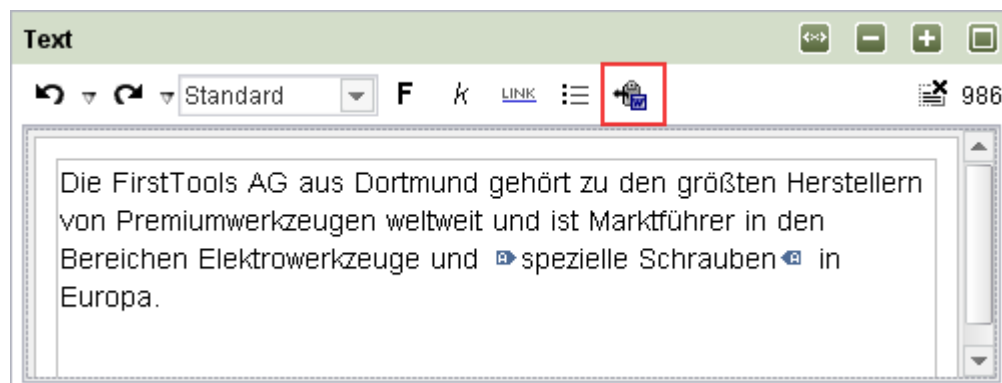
Text

Standard F K LINK

986

Die FirstTools AG aus Dortmund gehört zu den größten Herstellern von Premiumwerkzeugen weltweit und ist Marktführer in den Bereichen Elektrowerkzeuge und spezielle Schrauben in Europa.